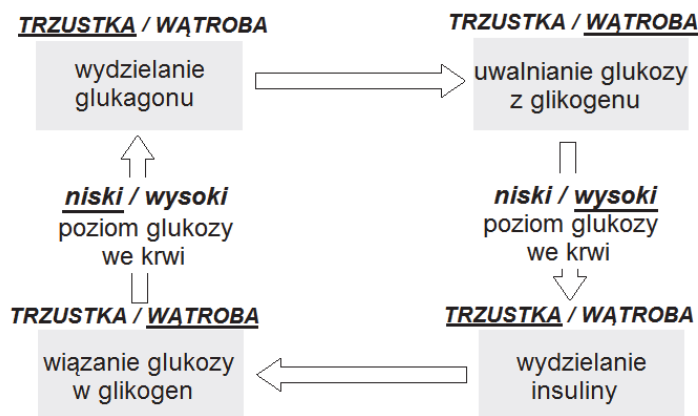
TRZUSTKA / WĄTROBA

wydzielanie glukagonu

TRZUSTKA / WĄTROBA

uwalnianie glukozy z glikogenu

niski / wysoki poziom glukozy we krwi

niski / wysoki poziom glukozy we krwi

TRZUSTKA / WĄTROBA

wiązanie glukozy w glikogen

TRZUSTKA / WĄTROBA

wydzielanie insuliny